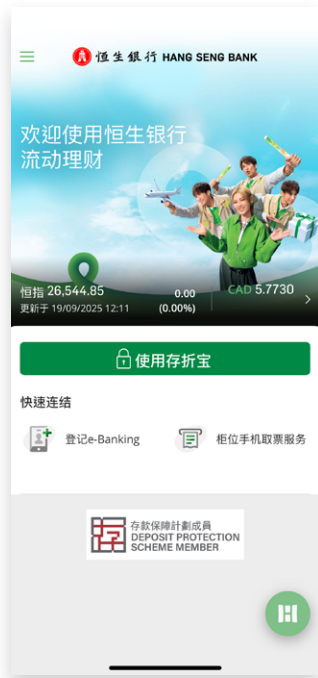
恒生银行 HANG SENG BANK

欢迎使用恒生银行
流动理财

恒指 26,544.85
更新于 19/09/2025 12:11
0.00
(0.00%)
CAD 5.7730

使用存折宝

快速连结

登记e-Banking

柜位手机取票服务

存款保障計劃成員
DEPOSIT PROTECTION SCHEME MEMBER